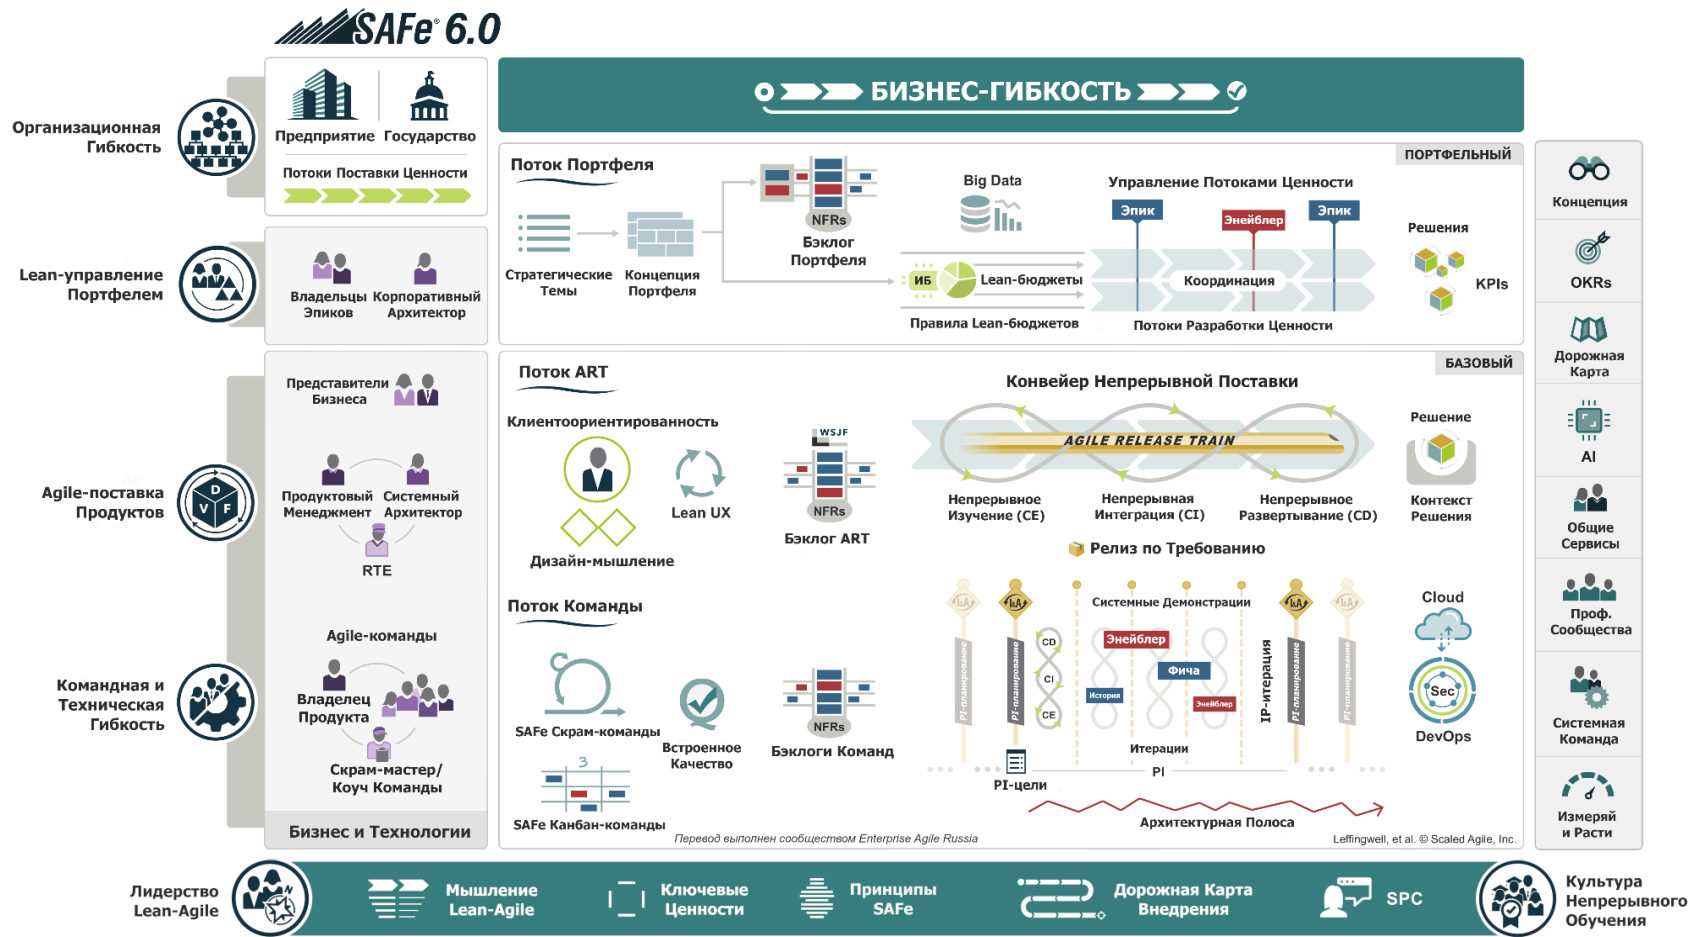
SAFe® 6.0

БИЗНЕС-ГИБКОСТЬ

Организационная Гибкость

Предприятие Государство

Потоки Поставки Ценности

Lean-управление Портфелем

Владельцы Эпиков Корпоративный Архитектор

Agile-поставка Продуктов

D V F

Представители Бизнеса

Продуктовый Менеджмент Системный Архитектор

RTE

Командная и Техническая Гибкость

Agile-команды

Владелец Продукта

Скрам-мастер/ Коуч Команды

Бизнес и Технологии

ПОРТФЕЛЬНЫЙ

Поток Портфеля

Стратегические Темы

Концепция Портфеля

NFRs

Бэклог Портфеля

Big Data

ИБ

Lean-бюджеты

Правила Lean-бюджетов

Управление Потоками Ценности

Эпик Энейблер Эпик

Координация

Потоки Разработки Ценности

Решения

KPIs

БАЗОВЫЙ

Поток ART

Клиентоориентированность

Дизайн-мышление

Lean UX

WSJF

NFRs

Бэклог ART

Конвейер Непрерывной Поставки

AGILE RELEASE TRAIN

Непрерывное Изучение (CE)

Непрерывная Интеграция (CI)

Непрерывное Развертывание (CD)

Решение

Контекст Решения

Релиз по Требованию

Поток Команды

SAFe Скрам-команды

Встроенное Качество

NFRs

Бэклоги Команд

SAFe Канбан-команды

Системные Демонстрации

PI-планирование

PI-планирование

CD CI CE

Энейблер

Фича

История

Энейблер

Итерации

IP-итерация

PI-планирование

PI-планирование

PI-цели

PI

Архитектурная Полоса

Cloud

Sec

DevOps

Перевод выполнен сообществом Enterprise Agile Russia

Leffingwell, et al. © Scaled Agile, Inc.

Концепция

OKRs

Дорожная Карта

AI

Общие Сервисы

Проф. Сообщества

Системная Команда

Измеряй и Расти

Лидерство Lean-Agile

Мышление Lean-Agile

Ключевые Ценности

Принципы SAFe

Дорожная Карта Внедрения

SPC

Культура Непрерывного Обучения